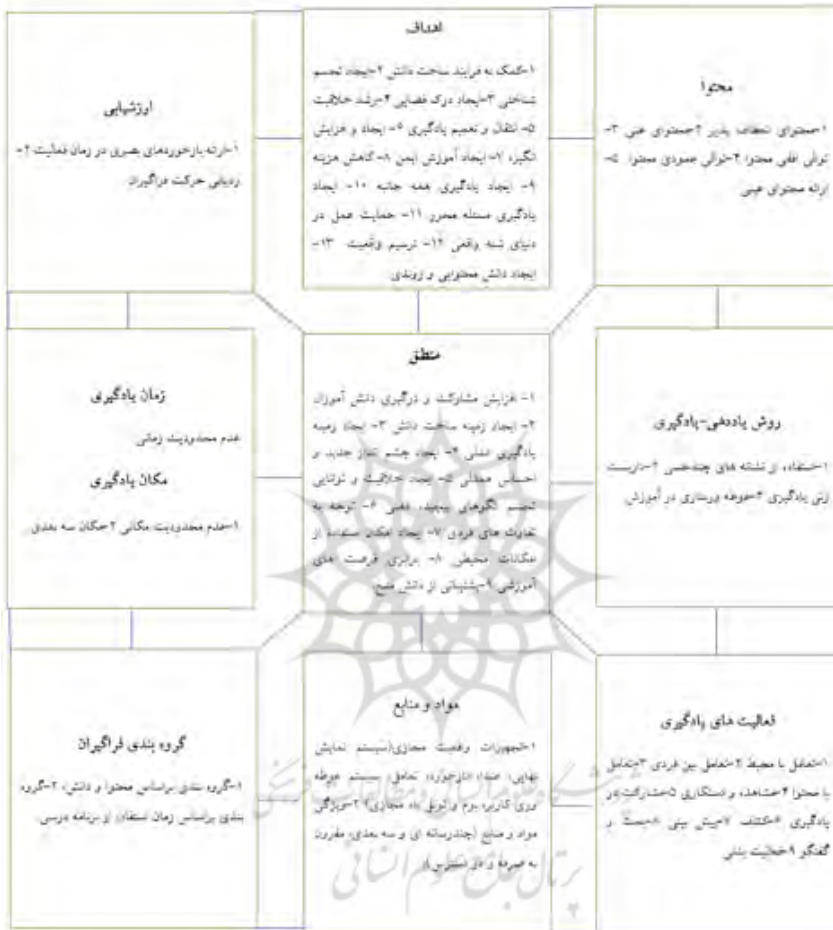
اهداف

۱-کمک به فرایند ساخت دانش ۲-ایجاد تجسم شناختی ۳-ایجاد درک فضایی ۴-رشد خلاقیت ۵- انتقال و تعمیم یادگیری ۶- ایجاد و افزایش انگیزه ۷- ایجاد آموزش ایمن ۸-کاهش هزینه ۹- ایجاد یادگیری همه جانبه ۱۰- ایجاد یادگیری مسئله محور ۱۱- حمایت عمل در دنیای شبه واقعی ۱۲- ترسیم واقعیت ۱۳- ایجاد دانش محتوایی و رویه‌ای

محتوا

۱-محتوای انعطاف پذیر ۲-محتوای عینی ۳- توالی افقی محتوا ۴-توالی عمودی محتوا ۵- ارائه محتوای عینی

ارزشیابی

۱-ارائه بازخوردهای بصری در زمان فعالیت ۲- ردیابی حرکت فراگیران

منطق

۱- افزایش مشارکت و درگیری دانش آموزان ۲- ایجاد زمینه ساخت دانش ۳- ایجاد زمینه یادگیری عملی ۴- ایجاد چشم انداز جدید و احساس مطالعه ۵- ایجاد خلاقیت و توانایی تجسم الگوهای پیچیده ذهنی ۶- توجه به تفاوت های فردی ۷- ایجاد امکان استفاده از امکانات محیط ۸- برابری فرصت های آموزشی ۹-پشتیبانی از دانش عینی

زمان یادگیری

عدم محدودیت زمانی

مکان یادگیری

۱-عدم محدودیت مکانی ۲-مکان سه بعدی

روش یاددهی-یادگیری

۱-استفاده از تلفیق رشته های چندحسی ۲-ارزشیابی یادگیری ۳-حوزه پرسازی در آموزش

مواد و منابع

۱-تجهیزات واقعیت مجازی(سیستم نمایش نهایی، صدا، اینترنت)، تعامل سیستم مربوطه برای کاربر، نرم افزار به مجازی) ۲-برگزاری مواد و منابع (چندرسانه ای و سه بعدی، مقرون به صرفه و در دسترس)

گروه بندی فراگیران

۱-گروه بندی براساس محتوا و دانش، ۲-گروه بندی براساس زمان استفاده از برنامه درسی.

فعالیت های یادگیری

۱-تعامل با محیط ۲-تعامل بین فردی ۳-تعامل با محتوا ۴-مشاهده و دستکاری ۵-مشارکت در یادگیری ۶-کشف ۷-پیش بینی ۸-بحث و گفتگو ۹-خلاقیت بیانی